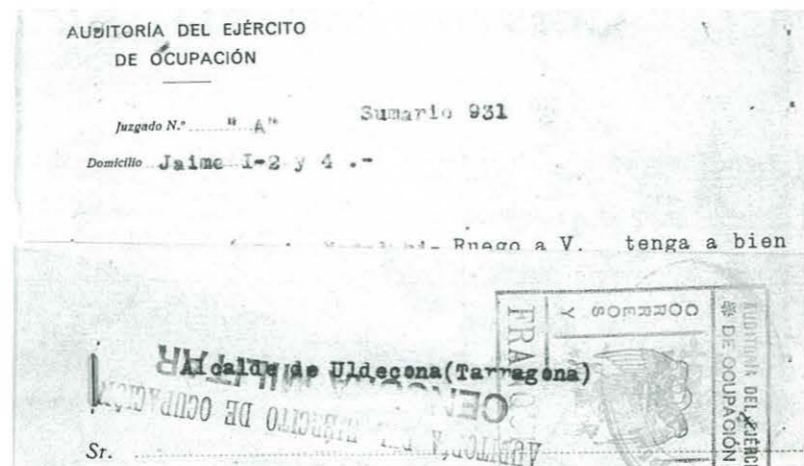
AUDITORÍA DEL EJÉRCITO
DE OCUPACIÓN

Juzgado N.º "A" Sumario 931

Domicilio Jaime I-2 y 4 .-

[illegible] Ruego a V. tenga a bien

Alcalde de Uldecona(Tarragona)

Sr.

CORREOS Y

FRA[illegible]

AUDITORIA DEL EJÉRCITO DE OCUPACIÓN

CENSURA MILITAR

AUDITORÍA DEL EJÉRCITO DE OCUPACIÓN